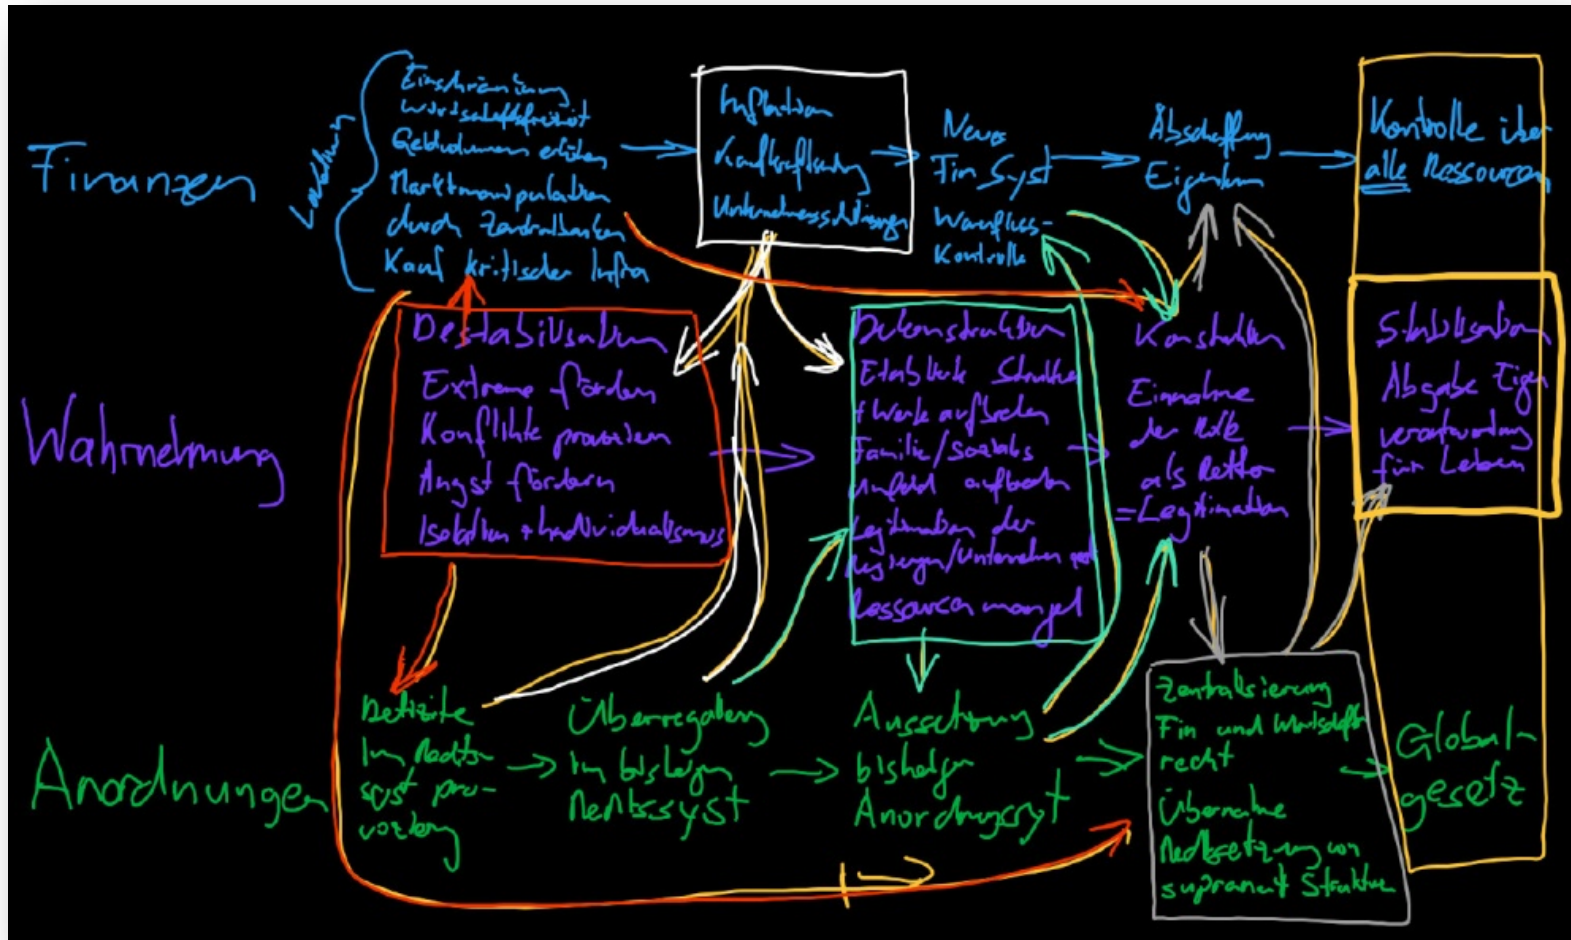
Finanzen

Lasten

Einschränkung Wirtschaftsfreiheit
Geldvolumen erhöhen
Marktmanipulation durch Zentralbanken
Kauf kritischer Infra

Inflation
Kaufkraftverlust
Unternehmensschließungen

Neues Fin Syst
Warenfluss-Kontrolle

Abschaffung Eigentum

Kontrolle über alle Ressourcen

Wahrnehmung

Destabilisation
Extreme fördern
Konflikte provozieren
Angst fördern
Isolation + Individualismus

Dekonstruktion
Etablierte Struktur + Werte auflösen
Familie/Soziales Umfeld auflösen
Legitimation der Regierungen/Unternehmen
Ressourcenmangel

Konstruktion
Einnahme der Rolle als Retter = Legitimation

Stabilisation
Abgabe Eigenverantwortung für Leben

Anordnungen

Defizite im Rechtssyst provozieren

Überregelung im bisherigen Rechtssyst

Aussetzung bisheriger Anordnungssyst

Zentralisierung Fin und Wirtschaftsrecht
Übernahme Rechtsetzung von supranat. Struktur

Global-gesetz